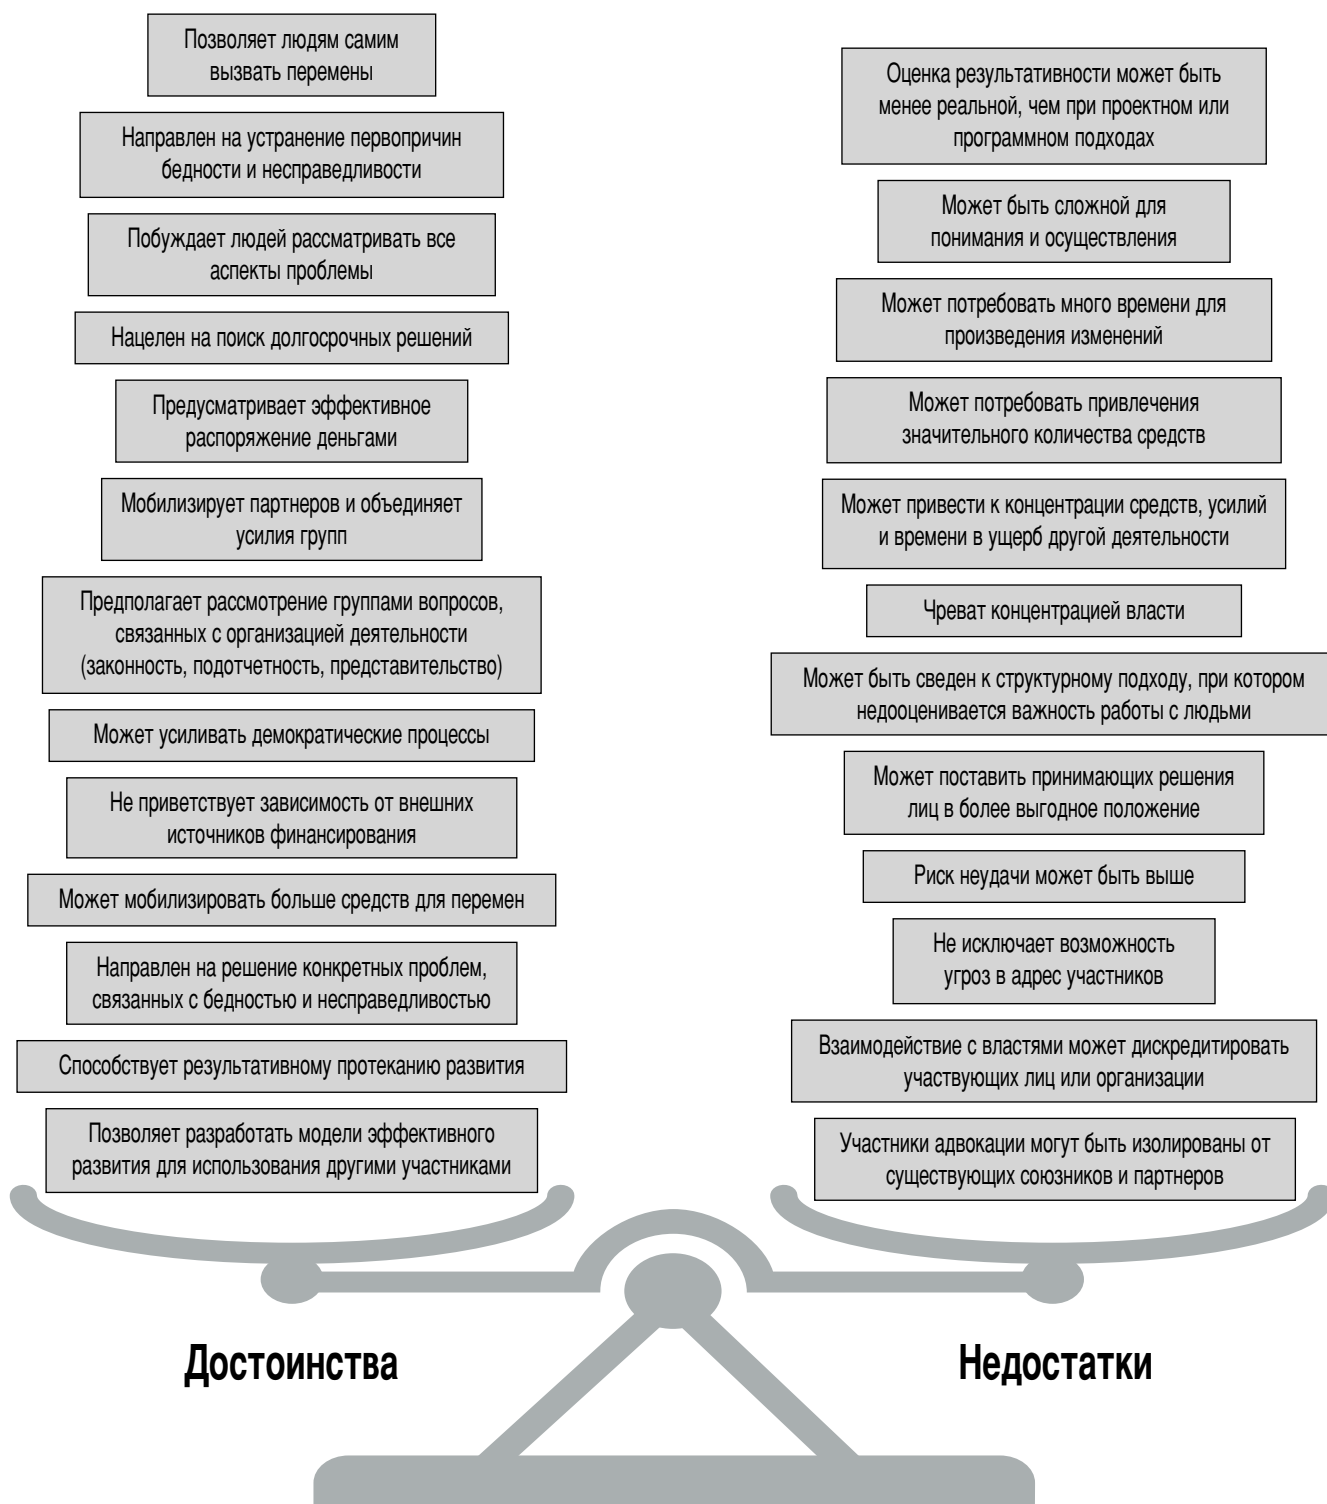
Позволяет людям самим вызвать перемены

Направлен на устранение первопричин бедности и несправедливости

Побуждает людей рассматривать все аспекты проблемы

Нацелен на поиск долгосрочных решений

Предусматривает эффективное распоряжение деньгами

Мобилизирует партнеров и объединяет усилия групп

Предполагает рассмотрение группами вопросов, связанных с организацией деятельности (законность, подотчетность, представительство)

Может усиливать демократические процессы

Не приветствует зависимость от внешних источников финансирования

Может мобилизировать больше средств для перемен

Направлен на решение конкретных проблем, связанных с бедностью и несправедливостью

Способствует результативному протеканию развития

Позволяет разработать модели эффективного развития для использования другими участниками

Оценка результативности может быть менее реальной, чем при проектном или программном подходах

Может быть сложной для понимания и осуществления

Может потребовать много времени для произведения изменений

Может потребовать привлечения значительного количества средств

Может привести к концентрации средств, усилий и времени в ущерб другой деятельности

Чреват концентрацией власти

Может быть сведен к структурному подходу, при котором недооценивается важность работы с людьми

Может поставить принимающих решения лиц в более выгодное положение

Риск неудачи может быть выше

Не исключает возможность угроз в адрес участников

Взаимодействие с властями может дискредитировать участвующих лиц или организации

Участники адвокации могут быть изолированы от существующих союзников и партнеров

Достоинства

Недостатки